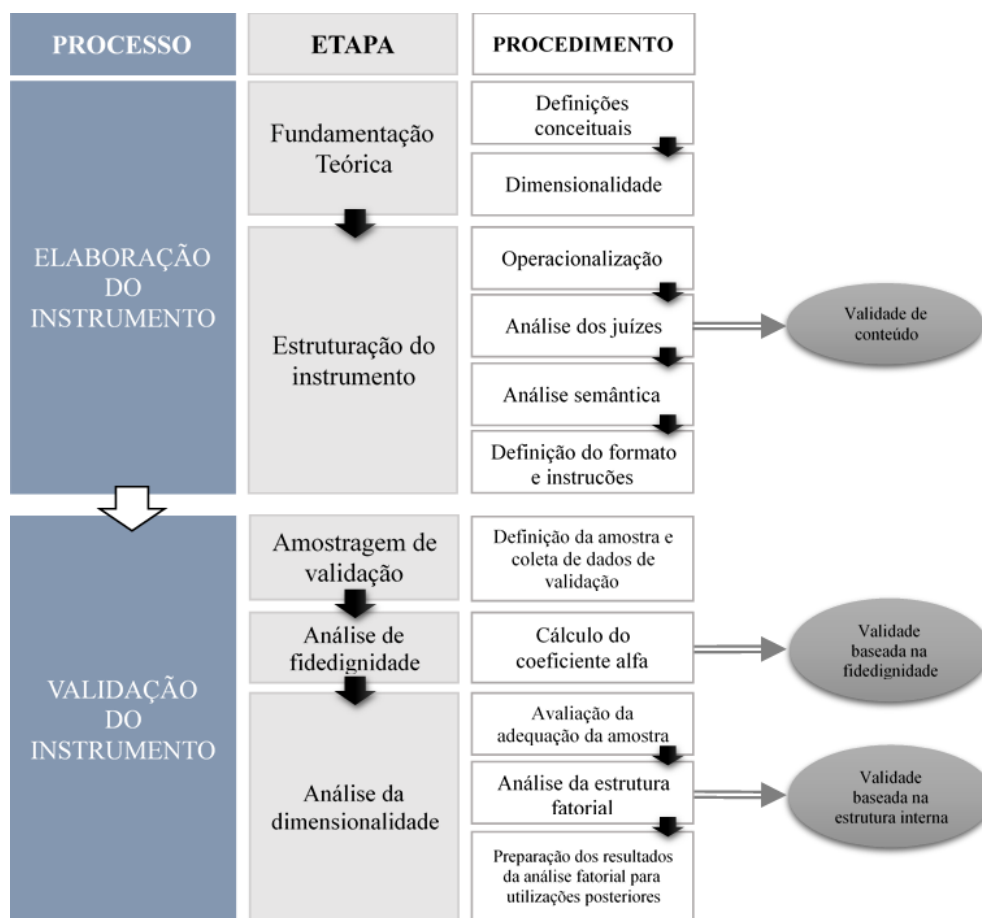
PROCESSO

ETAPA

PROCEDIMENTO

ELABORAÇÃO DO INSTRUMENTO

Fundamentação Teórica

Definições conceituais

Dimensionalidade

Estruturação do instrumento

Operacionalização

Análise dos juízes

Validade de conteúdo

Análise semântica

Definição do formato e instruções

VALIDAÇÃO DO INSTRUMENTO

Amostragem de validação

Definição da amostra e coleta de dados de validação

Análise de fidedignidade

Cálculo do coeficiente alfa

Validade baseada na fidedignidade

Análise da dimensionalidade

Avaliação da adequação da amostra

Análise da estrutura fatorial

Validade baseada na estrutura interna

Preparação dos resultados da análise fatorial para utilizações posteriores